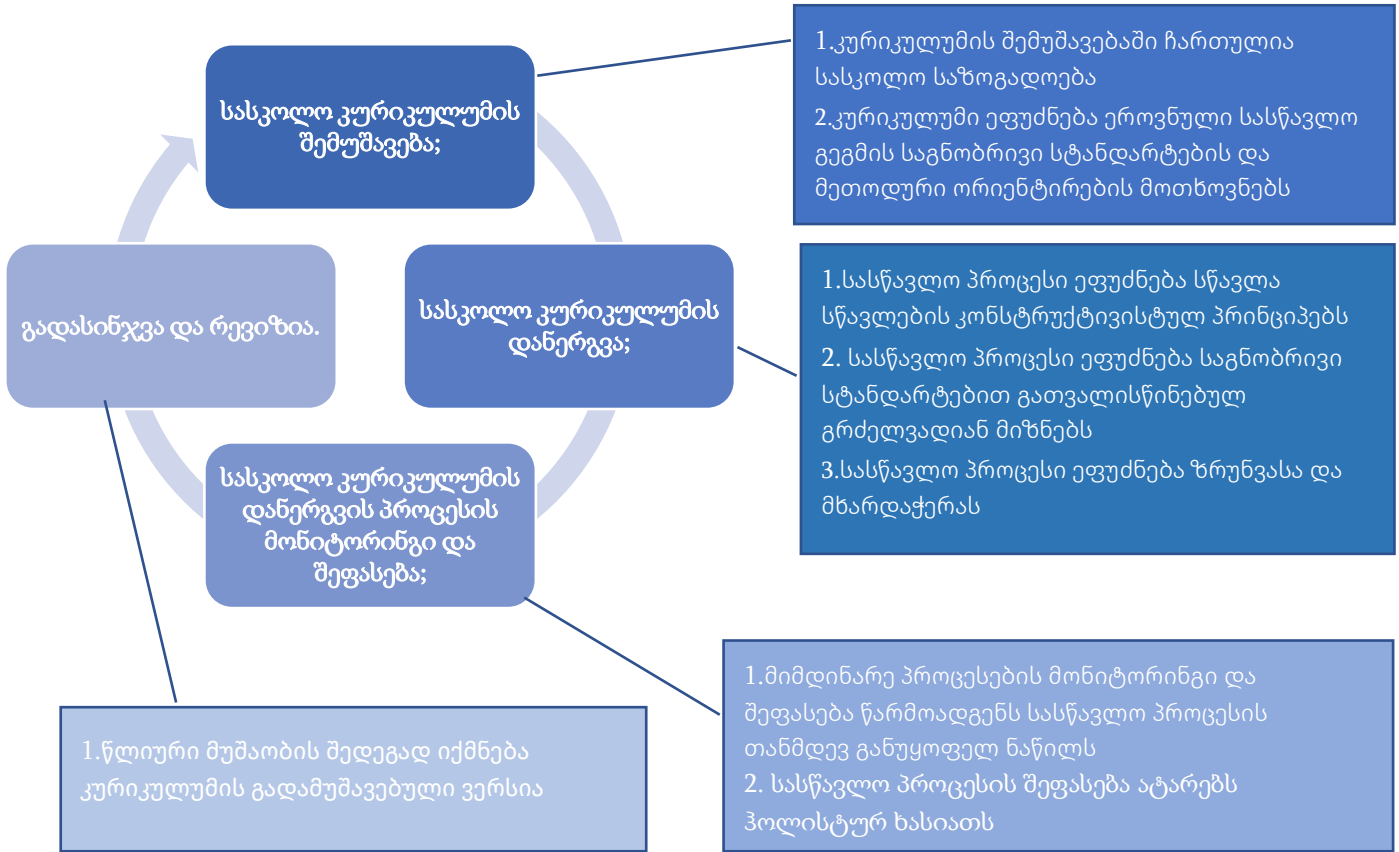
სასკოლო კურიკულუმის შემუშავება;

1.კურიკულუმის შემუშავებაში ჩართულია სასკოლო საზოგადოება
2.კურიკულუმი ეფუძნება ეროვნული სასწავლო გეგმის საგნობრივი სტანდარტების და მეთოდური ორიენტირების მოთხოვნებს

სასკოლო კურიკულუმის დანერგვა;

1.სასწავლო პროცესი ეფუძნება სწავლა სწავლების კონსტრუქტივისტულ პრინციპებს
2. სასწავლო პროცესი ეფუძნება საგნობრივი სტანდარტებით გათვალისწინებულ გრძელვადიან მიზნებს
3.სასწავლო პროცესი ეფუძნება ზრუნვასა და მხარდაჭერას

სასკოლო კურიკულუმის დანერგვის პროცესის მონიტორინგი და შეფასება;

1.მიმდინარე პროცესების მონიტორინგი და შეფასება წარმოადგენს სასწავლო პროცესის თანმდევ განუყოფელ ნაწილს
2. სასწავლო პროცესის შეფასება ატარებს ჰოლისტურ ხასიათს

გადასინჯვა და რევიზია.

1.წლიური მუშაობის შედეგად იქმნება კურიკულუმის გადამუშავებული ვერსია